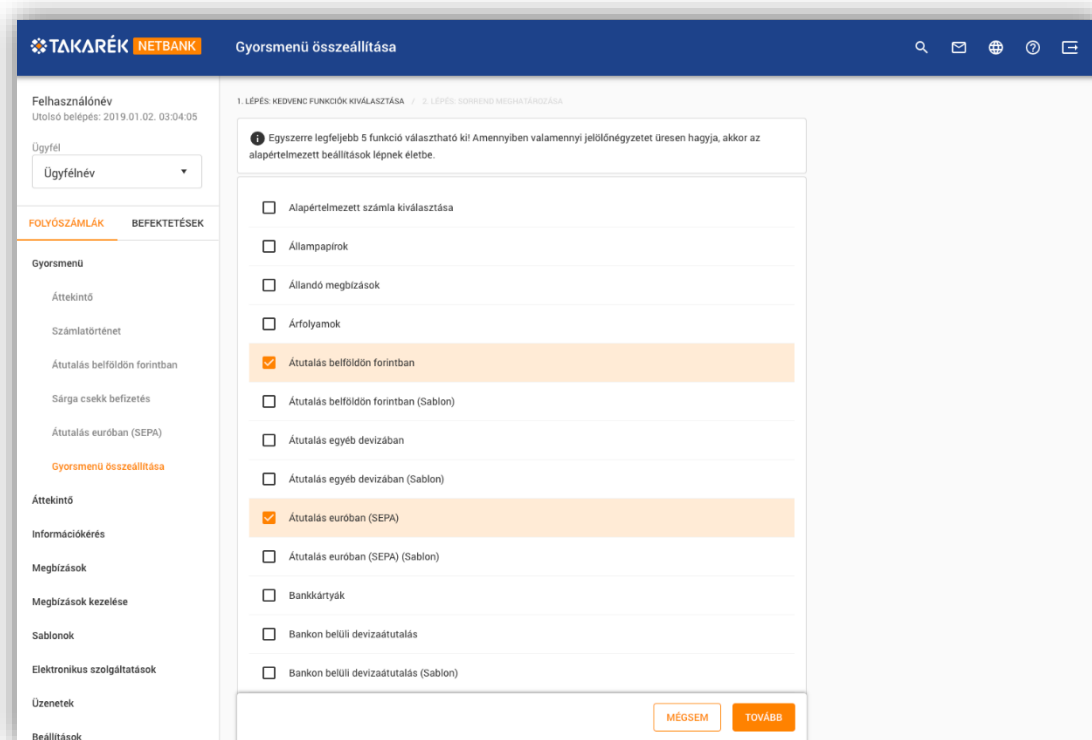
TAKARÉK NETBANK

Gyorsmenü összeállítása

Felhasználónév
Utolsó belépés: 2019.01.02. 03:04:05

Ügyfél
Ügyfélnév

FOLYÓSZÁMLÁK BEFEKTETÉSEK

Gyorsmenü
Áttekintő
Számlatörténet
Átutalás belföldön forintban
Sárga csekk befizetés
Átutalás euróban (SEPA)
Gyorsmenü összeállítása
Áttekintő
Információkérés
Megbízások
Megbízások kezelése
Sablonok
Elektronikus szolgáltatások
Üzenetek
Beállítások

1. LÉPÉS: KEDVENC FUNKCIÓK KIVÁLASZTÁSA / 2. LÉPÉS: SORREND MEGHATÁROZÁSA

Egyszerre legfeljebb 5 funkció választható ki! Amennyiben valamennyi jelölőnégyzetet üresen hagyja, akkor az alapértelmezett beállítások lépnek életbe.

Alapértelmezett számla kiválasztása
Állampapírok
Állandó megbízások
Árfolyamok
Átutalás belföldön forintban
Átutalás belföldön forintban (Sablon)
Átutalás egyéb devizában
Átutalás egyéb devizában (Sablon)
Átutalás euróban (SEPA)
Átutalás euróban (SEPA) (Sablon)
Bankkártyák
Bankon belüli devizaátutalás
Bankon belüli devizaátutalás (Sablon)

MÉGSEM TOVÁBB